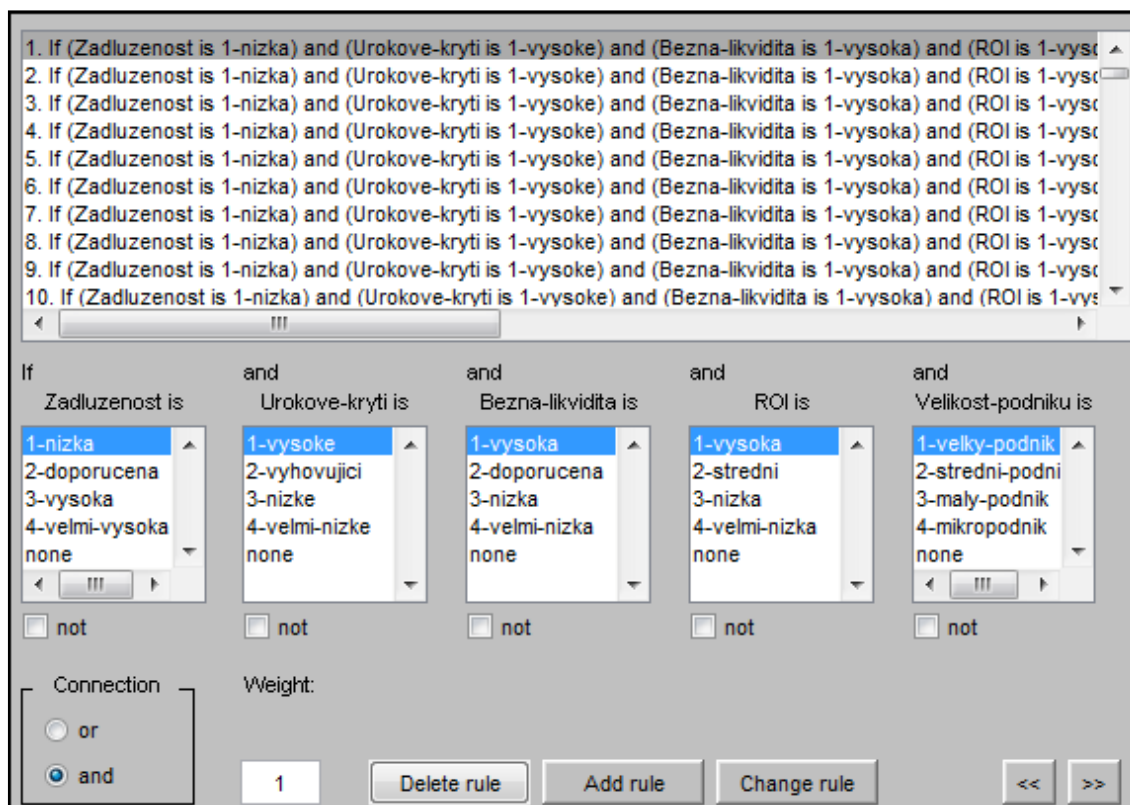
1. If (Zadluzenost is 1-nizka) and (Urokove-kryti is 1-vysoke) and (Bezna-likvidita is 1-vysoka) and (ROI is 1-vysc
2. If (Zadluzenost is 1-nizka) and (Urokove-kryti is 1-vysoke) and (Bezna-likvidita is 1-vysoka) and (ROI is 1-vysc
3. If (Zadluzenost is 1-nizka) and (Urokove-kryti is 1-vysoke) and (Bezna-likvidita is 1-vysoka) and (ROI is 1-vysc
4. If (Zadluzenost is 1-nizka) and (Urokove-kryti is 1-vysoke) and (Bezna-likvidita is 1-vysoka) and (ROI is 1-vysc
5. If (Zadluzenost is 1-nizka) and (Urokove-kryti is 1-vysoke) and (Bezna-likvidita is 1-vysoka) and (ROI is 1-vysc
6. If (Zadluzenost is 1-nizka) and (Urokove-kryti is 1-vysoke) and (Bezna-likvidita is 1-vysoka) and (ROI is 1-vysc
7. If (Zadluzenost is 1-nizka) and (Urokove-kryti is 1-vysoke) and (Bezna-likvidita is 1-vysoka) and (ROI is 1-vysc
8. If (Zadluzenost is 1-nizka) and (Urokove-kryti is 1-vysoke) and (Bezna-likvidita is 1-vysoka) and (ROI is 1-vysc
9. If (Zadluzenost is 1-nizka) and (Urokove-kryti is 1-vysoke) and (Bezna-likvidita is 1-vysoka) and (ROI is 1-vysc
10. If (Zadluzenost is 1-nizka) and (Urokove-kryti is 1-vysoke) and (Bezna-likvidita is 1-vysoka) and (ROI is 1-vys

If
Zadluzenost is
1-nizka
2-doporucena
3-vysoka
4-velmi-vysoka
none
not

and
Urokove-kryti is
1-vysoke
2-vyhovujici
3-nizke
4-velmi-nizke
none
not

and
Bezna-likvidita is
1-vysoka
2-doporucena
3-nizka
4-velmi-nizka
none
not

and
ROI is
1-vysoka
2-stredni
3-nizka
4-velmi-nizka
none
not

and
Velikost-podniku is
1-velky-podnik
2-stredni-podni
3-maly-podnik
4-mikropodnik
none
not

Connection
or
and

Weight:
1

Delete rule
Add rule
Change rule
<<
>>